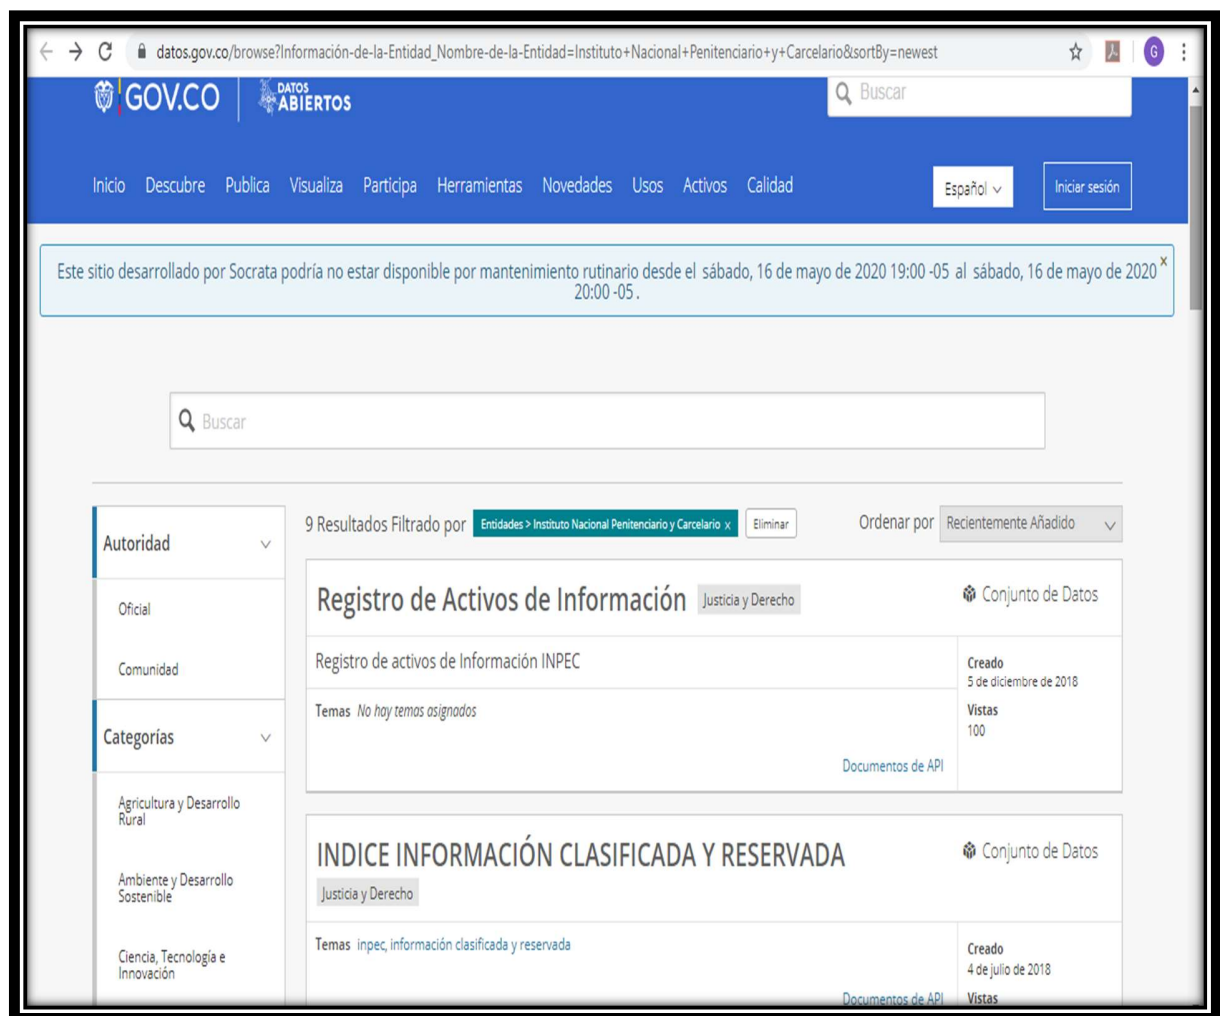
datos.gov.co/browse?Información-de-la-Entidad_Nombre-de-la-Entidad=Instituto+Nacional+Penitenciario+y+Carcelario&sortBy=newest

GOV.CO DATOS ABIERTOS

Buscar

Inicio Descubre Publica Visualiza Participa Herramientas Novedades Usos Activos Calidad

Español

Iniciar sesión

Este sitio desarrollado por Socrata podría no estar disponible por mantenimiento rutinario desde el sábado, 16 de mayo de 2020 19:00 -05 al sábado, 16 de mayo de 2020 20:00 -05 .

Buscar

Autoridad

Oficial

Comunidad

Categorías

Agricultura y Desarrollo Rural

Ambiente y Desarrollo Sostenible

Ciencia, Tecnología e Innovación

9 Resultados Filtrado por Entidades > Instituto Nacional Penitenciario y Carcelario x Eliminar

Ordenar por Recientemente Añadido

Registro de Activos de Información Justicia y Derecho

Conjunto de Datos

Registro de activos de Información INPEC

Temas No hay temas asignados

Documentos de API

Creado
5 de diciembre de 2018

Vistas
100

INDICE INFORMACIÓN CLASIFICADA Y RESERVADA

Justicia y Derecho

Conjunto de Datos

Temas inpec, información clasificada y reservada

Documentos de API

Creado
4 de julio de 2018

Vistas